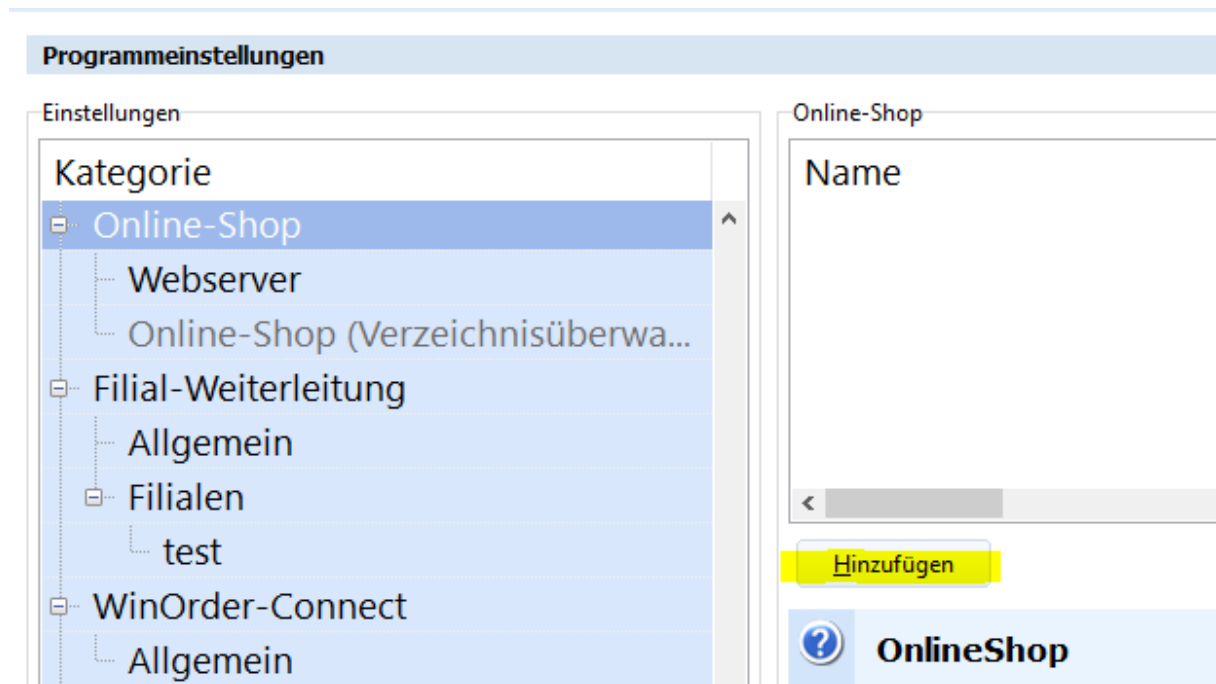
Programmeinstellungen

Einstellungen

Kategorie

Online-Shop

Webserver

Online-Shop (Verzeichnisüberwa...

Filial-Weiterleitung

Allgemein

Filialen

test

WinOrder-Connect

Allgemein

Online-Shop

Name

Hinzufügen

OnlineShop